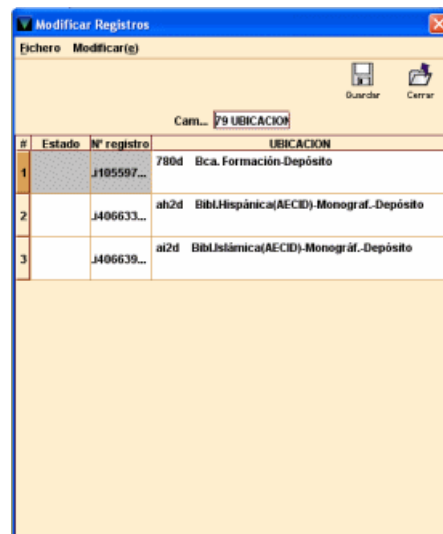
Modificar Registros

Fichero Modificar(e)

Guardar Cerrar

Cam... 79 UBICACION

| # | Estado | Nº registro | UBICACION |
|---|---|---|---|
| 1 | | .i105597... | 780d Bca. Formación-Depósito |
| 2 | | .i406633... | ah2d Bibl.Hispánica(AECID)-Monograf.-Depósito |
| 3 | | .i406639... | ai2d Bibl.Islámica(AECID)-Monográf.-Depósito |